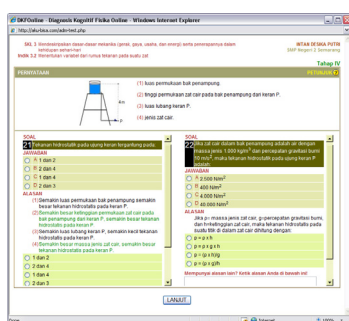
DKFOnline - Diagnosis Kesulitan Fisika Online - Windows Internet Explorer

http://dkf.fisika.com/index-test.php

SKL 3. Membedakan dasar-dasar mekanika (gerak, gaya, usaha, dan energi) serta penerapannya dalam kehidupan sehari-hari
INTAN DESKA PUTRI
SMP Negeri 2 Semarang

Indik 3.2 Menentukan variabel dan rumus tekanan pada suatu zat

Tahap IV

PERNYATAAN

PETUNJUK

(1) luas permukaan bak penampung

(2) tinggi permukaan zat cair pada bak penampung dan keran P.

(3) luas lubang keran P.

(4) jenis zat cair.

SOAL

21 Tekanan hidrostatik pada ujung keran tergantung pada:

JAWABAN

1 dan 3

2 dan 4

1 dan 4

2 dan 3

ALASAN

(1) Semakin luas permukaan bak penampung semakin besar tekanan hidrostatis pada keran P.

(2) Semakin besar ketinggian permukaan zat cair pada bak penampung dan keran P, semakin besar tekanan hidrostatis pada keran P.

(3) Semakin luas lubang keran P, semakin kecil tekanan hidrostatis pada keran P.

(4) Semakin besar massa jenis zat cair, semakin besar tekanan hidrostatis pada keran P.

1 dan 3

2 dan 4

1 dan 4

2 dan 3

SOAL

22 Jika zat cair dalam bak penampung adalah air dengan massa jenis 1.000 kg/m³ dan percepatan gravitasi bumi 10 m/s², maka tekanan hidrostatik pada ujung keran P adalah....

JAWABAN

2.000 N/m²

400 N/m²

4.000 N/m²

40.000 N/m²

ALASAN

Jika ρ = massa jenis zat cair, g = percepatan gravitasi bumi, dan h = ketinggian zat cair, maka tekanan hidrostatis pada suatu titik di dalam zat cair dihitung dengan:

p = ρ x h

p = ρ x g x h

p = ρ x h/g

p = ρ x g/h

Mempunyai alasan lain? Ketik alasan Anda di bawah ini!

LANJUT

Done

Internet

100%